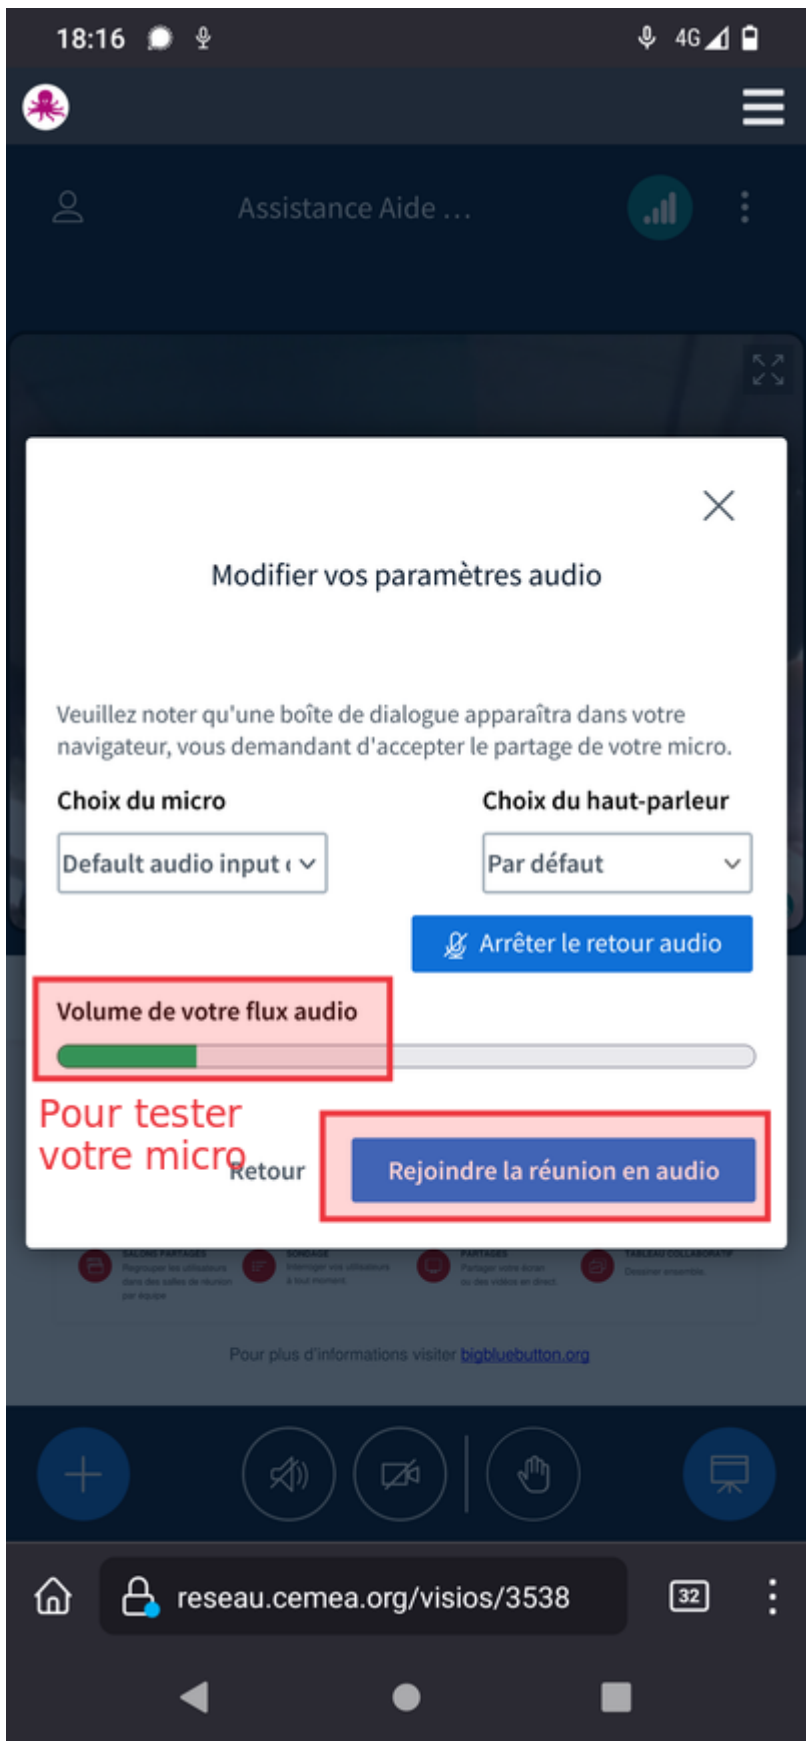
18:16

4G

Assistance Aide ...

Modifier vos paramètres audio

Veuillez noter qu'une boîte de dialogue apparaîtra dans votre navigateur, vous demandant d'accepter le partage de votre micro.

Choix du micro

Default audio input

Choix du haut-parleur

Par défaut

Arrêter le retour audio

Volume de votre flux audio

Pour tester votre micro

Retour

Rejoindre la réunion en audio

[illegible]

Pour plus d'informations visiter bigbluebutton.org

reseau.cemea.org/visios/3538

32